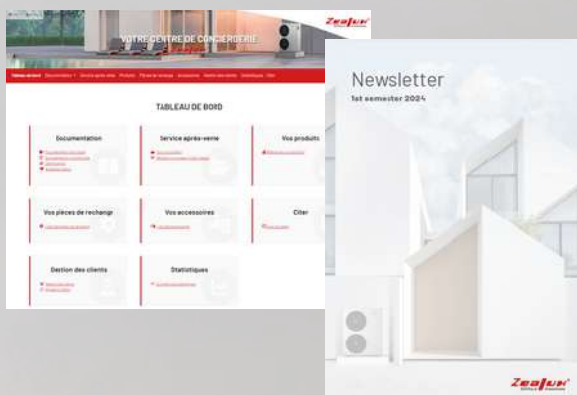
Zealux

VOTRE CENTRE DE CONCIERGERIE

Tableau de bord Documentation Service après-vente Produits Pièces de rechange Accessoires Gestion des clients Statistiques Citer

TABLEAU DE BORD

Documentation

Service après-vente

Vos produits

Vos pièces de rechange

Vos accessoires

Citer

Gestion des clients

Statistiques

Newsletter

1st semester 2024

Zealux